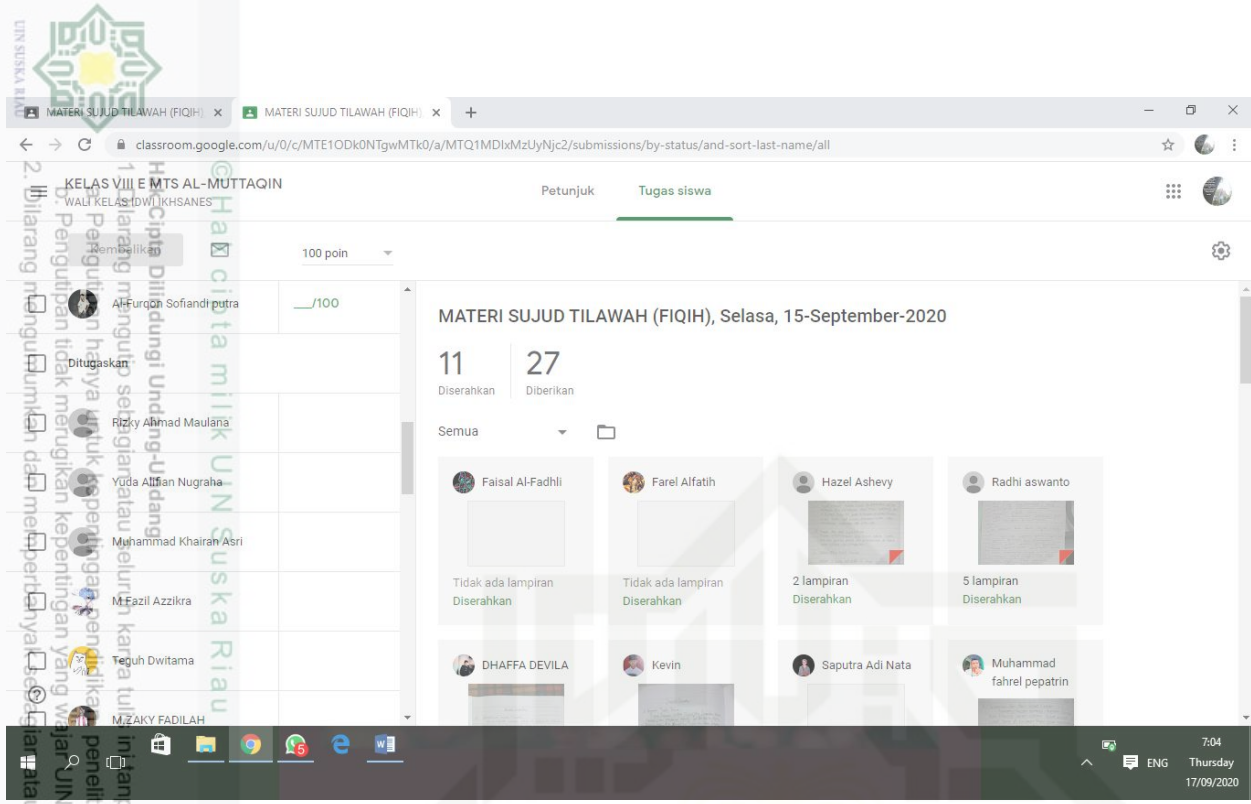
MATERI SUJUD TILAWAH (FIQIH) ×
MATERI SUJUD TILAWAH (FIQIH) ×
+

classroom.google.com/u/0/c/MTE1ODk0NTgwMTk0/a/MTQ1MDIxMzUyNjc2/submissions/by-status/and-sort-last-name/all

KELAS VIII E MTS AL-MUTTAQIN
WALI KELAS IDWI IKHSANES

Petunjuk
Tugas siswa

Kembalikan
100 poin

Al-Furqon Sofiandi putra ___/100
Ditugaskan
Rizky Ahmad Maulana
Yuda Alfian Nugraha
Muhammad Khairan Asri
M.Fazil Azzikra
Teguh Dwitama
M.ZAKY FADILAH

MATERI SUJUD TILAWAH (FIQIH), Selasa, 15-September-2020

11 Diserahkan
27 Diberikan

Semua

Faisal Al-Fadhli
Tidak ada lampiran
Diserahkan

Farel Alfatih
Tidak ada lampiran
Diserahkan

Hazel Ashevy
2 lampiran
Diserahkan

Radhi aswanto
5 lampiran
Diserahkan

DHAFFA DEVILA
Kevin
Saputra Adi Nata
Muhammad fahrel pepatrin

ENG
7:04
Thursday
17/09/2020

UIN SUSKA RIAU
© Hak cipta milik UIN Suska Riau
Hak Cipta Dilindungi Undang-Undang
1. Dilarang mengutip sebagian atau seluruh karya tulis ini tanpa
a. Pengutipan hanya untuk kepentingan pendidikan, penelitian
b. Pengutipan tidak merugikan kepentingan yang wajar UIN
2. Dilarang mengumumkan dan memperbanyak sebagian atau